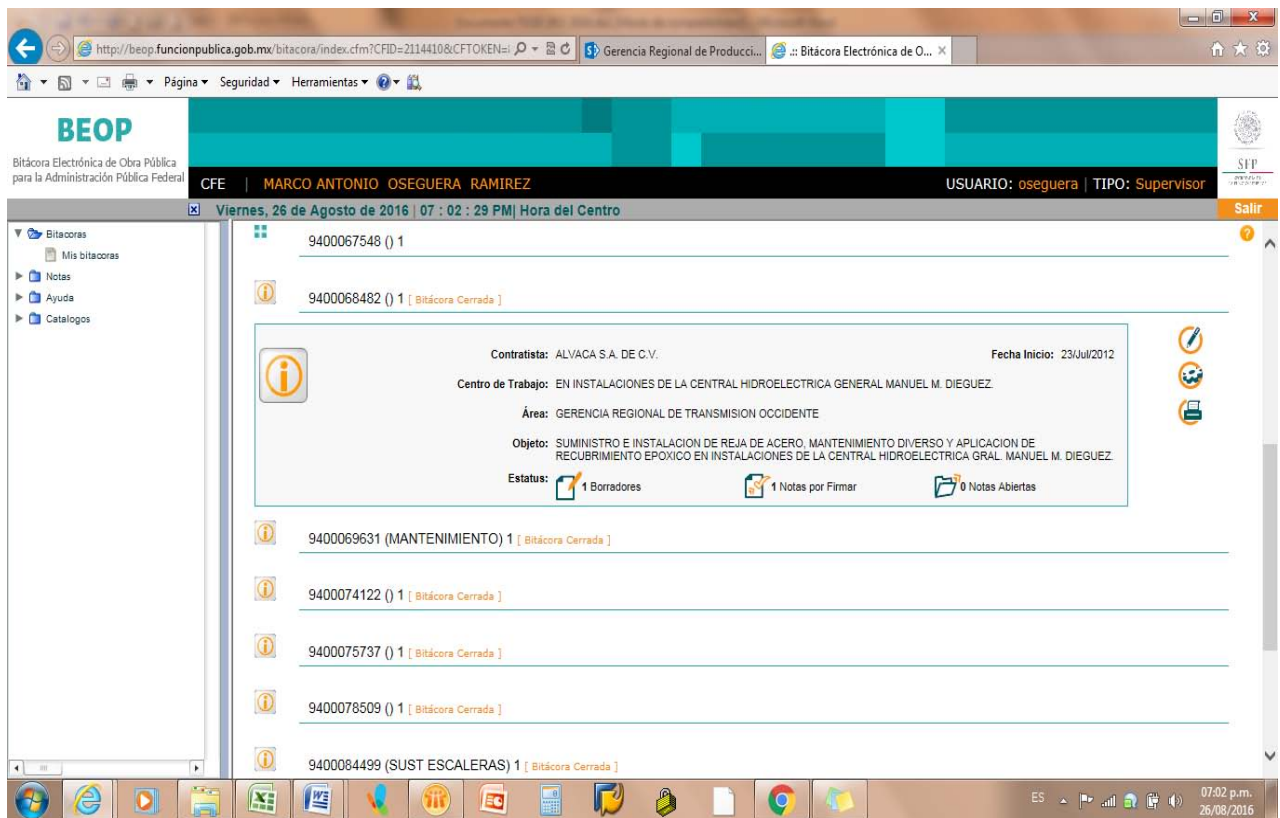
http://beop.funcionpublica.gob.mx/bitacora/index.cfm?CFID=2114410&CFTOKEN=

Gerencia Regional de Producci...

.:: Bitácora Electrónica de O...

Página ▾ Seguridad ▾ Herramientas ▾

BEOP

Bitácora Electrónica de Obra Pública para la Administración Pública Federal

CFE | MARCO ANTONIO OSEGUERA RAMIREZ

USUARIO: oseguera | TIPO: Supervisor

SFP

Viernes, 26 de Agosto de 2016 | 07 : 02 : 29 PM| Hora del Centro

Salir

Bitacoras

Mis bitacoras

Notas

Ayuda

Catalogos

9400067548 () 1

9400068482 () 1 [ Bitácora Cerrada ]

Contratista: ALVACA S.A. DE C.V.

Fecha Inicio: 23/Jul/2012

Centro de Trabajo: EN INSTALACIONES DE LA CENTRAL HIDROELECTRICA GENERAL MANUEL M. DIEGUEZ.

Área: GERENCIA REGIONAL DE TRANSMISION OCCIDENTE

Objeto: SUMINISTRO E INSTALACION DE REJA DE ACERO, MANTENIMIENTO DIVERSO Y APLICACION DE RECUBRIMIENTO EPOXICO EN INSTALACIONES DE LA CENTRAL HIDROELECTRICA GRAL. MANUEL M. DIEGUEZ.

Estatus: 1 Borradores 1 Notas por Firmar 0 Notas Abiertas

9400069631 (MANTENIMIENTO) 1 [ Bitácora Cerrada ]

9400074122 () 1 [ Bitácora Cerrada ]

9400075737 () 1 [ Bitácora Cerrada ]

9400078509 () 1 [ Bitácora Cerrada ]

9400084499 (SUST ESCALERAS) 1 [ Bitácora Cerrada ]

ES 07:02 p.m. 26/08/2016